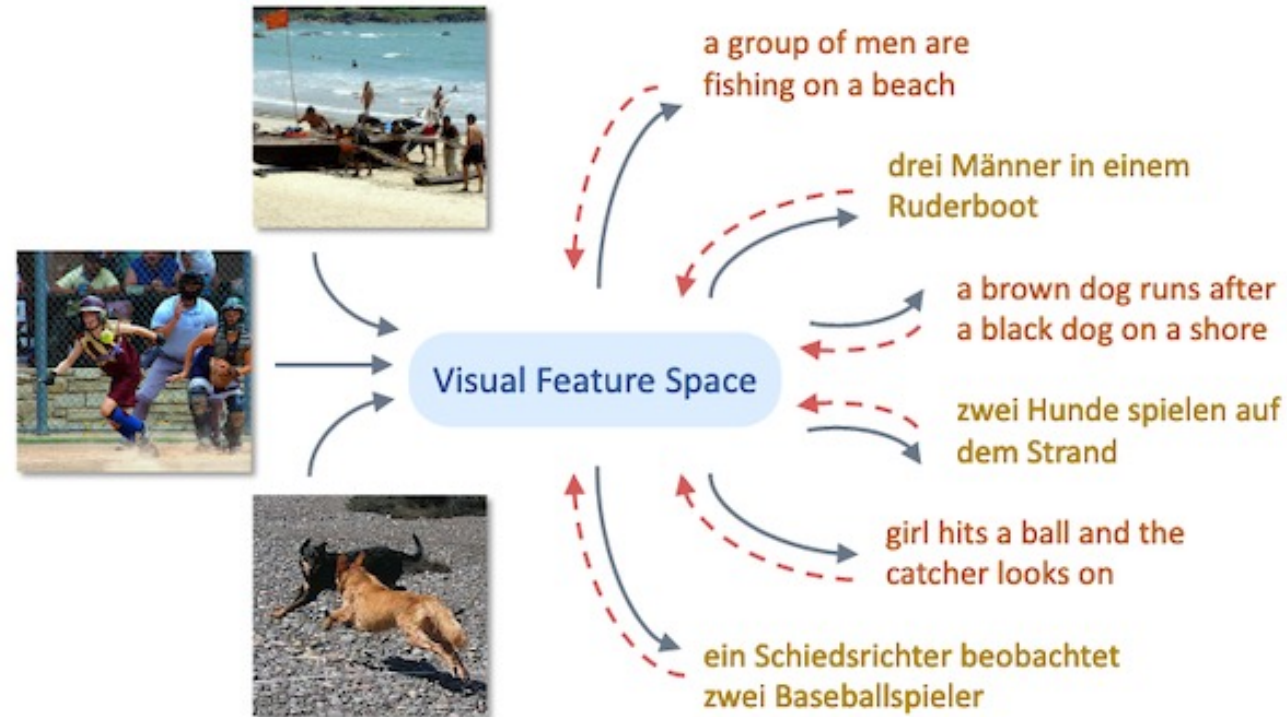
Visual Feature Space

a group of men are fishing on a beach

drei Männer in einem Ruderboot

a brown dog runs after a black dog on a shore

zwei Hunde spielen auf dem Strand

girl hits a ball and the catcher looks on

ein Schiedsrichter beobachtet zwei Baseballspieler